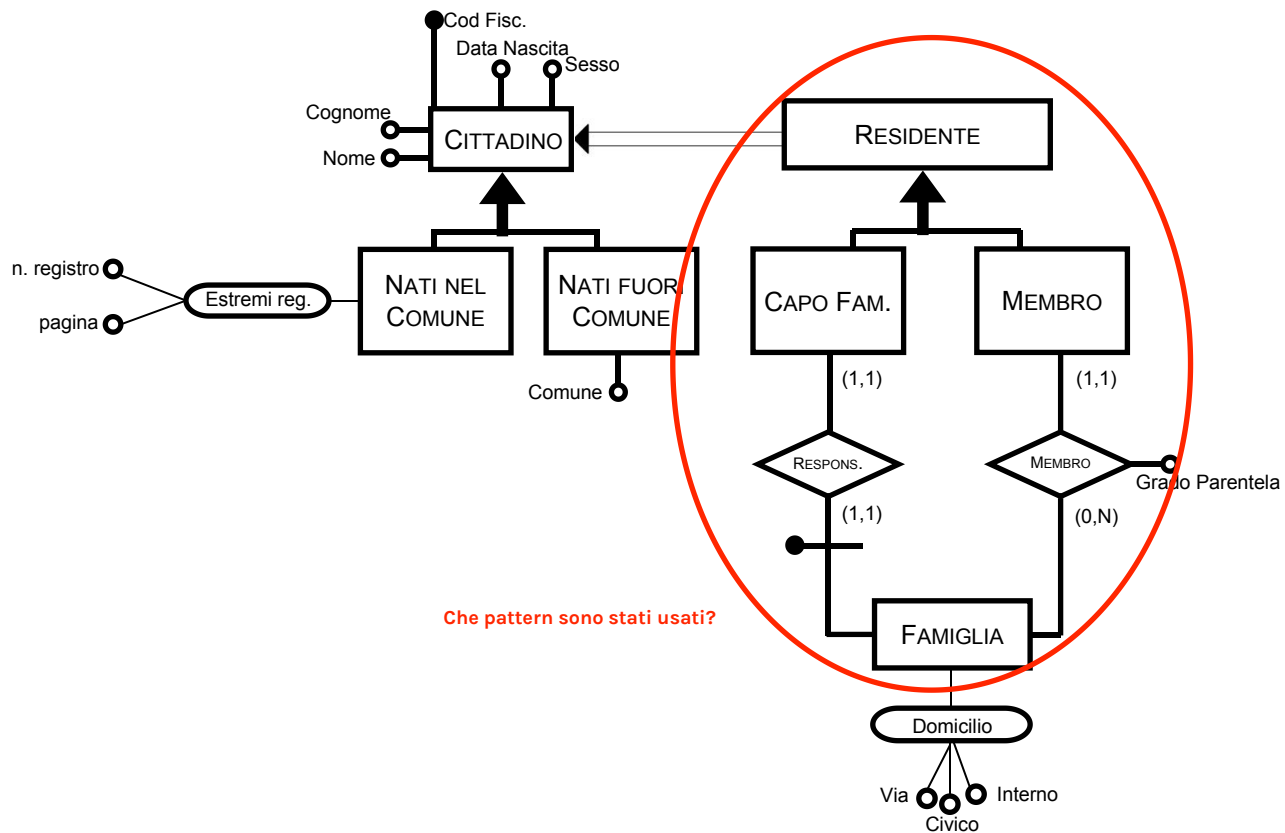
Cod Fisc.

Data Nascita

Sesso

Cognome

Nome

CITTADINO

RESIDENTE

n. registro

pagina

Estremi reg.

NATI NEL COMUNE

NATI FUORI COMUNE

Comune

CAPO FAM.

MEMBRO

(1,1)

(1,1)

RESPONS.

MEMBRO

Grado Parentela

(1,1)

(0,N)

Che pattern sono stati usati?

FAMIGLIA

Domicilio

Via

Civico

Interno